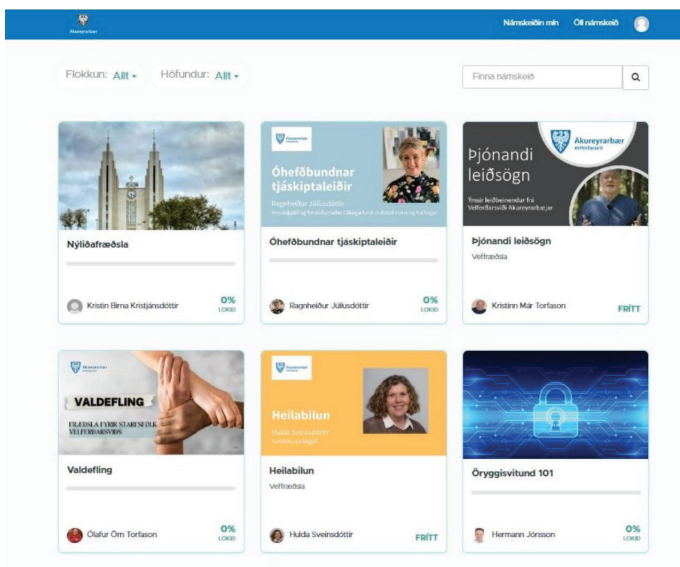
Akureyrarbær

Námskeiðin mín Öll námskeið

Flokkun: Allt ▾ Höfundur: Allt ▾

Finna námskeið

Nýliðafræðsla

Kristín Birna Kristjánsdóttir 0% LOKIÐ

Óhefðbundnar tjáskiptaleiðir

Ragnheiður Júlíusdóttir

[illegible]

Óhefðbundnar tjáskiptaleiðir

Ragnheiður Júlíusdóttir 0% LOKIÐ

Akureyrarbær

Þjónandi leiðsögn

Ýmsir leiðbeinendur frá Velferðarsviði Akureyrarbæjar

Þjónandi leiðsögn

Velferðarsvið

Kristinn Már Torfason FRÍTT

VALDEFLING

FRÆÐSLA FYRIR STARFSFÓLK VELFERÐARSVIÐS

Valdefling

Ólafur Örn Torfason 0% LOKIÐ

Heilabilun

Hulda Sveinsdóttir

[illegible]

Heilabilun

Velferðarsvið

Hulda Sveinsdóttir FRÍTT

Öryggisvitund 101

Hermann Jónsson 0% LOKIÐ